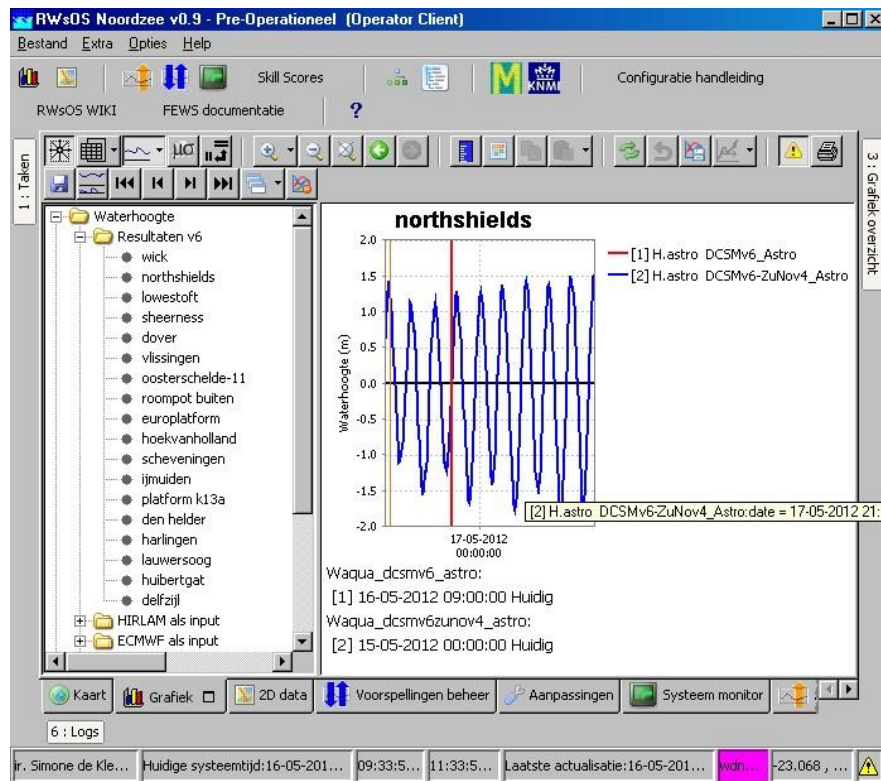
RWsOS Noordzee v0.9 - Pre-Operationeel (Operator Client)

Bestand Extra Opties Help

Skill Scores

Configuratie handleiding

RWsOS WIKI FEWS documentatie ?

1 : Taken

3 : Grafiek overzicht

Waterhoogte
Resultaten v6
wick
northshields
lowestoft
sheerness
dover
vlissingen
oosterschelde-11
roompot buiten
europlatform
hoekvanholland
scheveningen
ijmuiden
platform k13a
den helder
harlingen
lauwersoog
huibertgat
delfzijl
HIRLAM als input
ECMWF als input

northshields

[1] H.astro DCSMv6_Astro
[2] H.astro DCSMv6-ZuNov4_Astro

Waterhoogte (m)

2.0
1.5
1.0
0.5
0.0
-0.5
-1.0
-1.5
-2.0

17-05-2012
00:00:00

[2] H.astro DCSMv6-ZuNov4_Astro:date = 17-05-2012 21:

Waqua_dcsmv6_astro:
[1] 16-05-2012 09:00:00 Huidig
Waqua_dcsmv6zunov4_astro:
[2] 15-05-2012 00:00:00 Huidig

Kaart | Grafiek | 2D data | Voorspellingen beheer | Aanpassingen | Systeem monitor

6 : Logs

ir. Simone de Kle... | Huidige systeemtijd:16-05-201... | 09:33:5... | 11:33:5... | Laatste actualisatie:16-05-201... | wdn... | -23.068 , ...